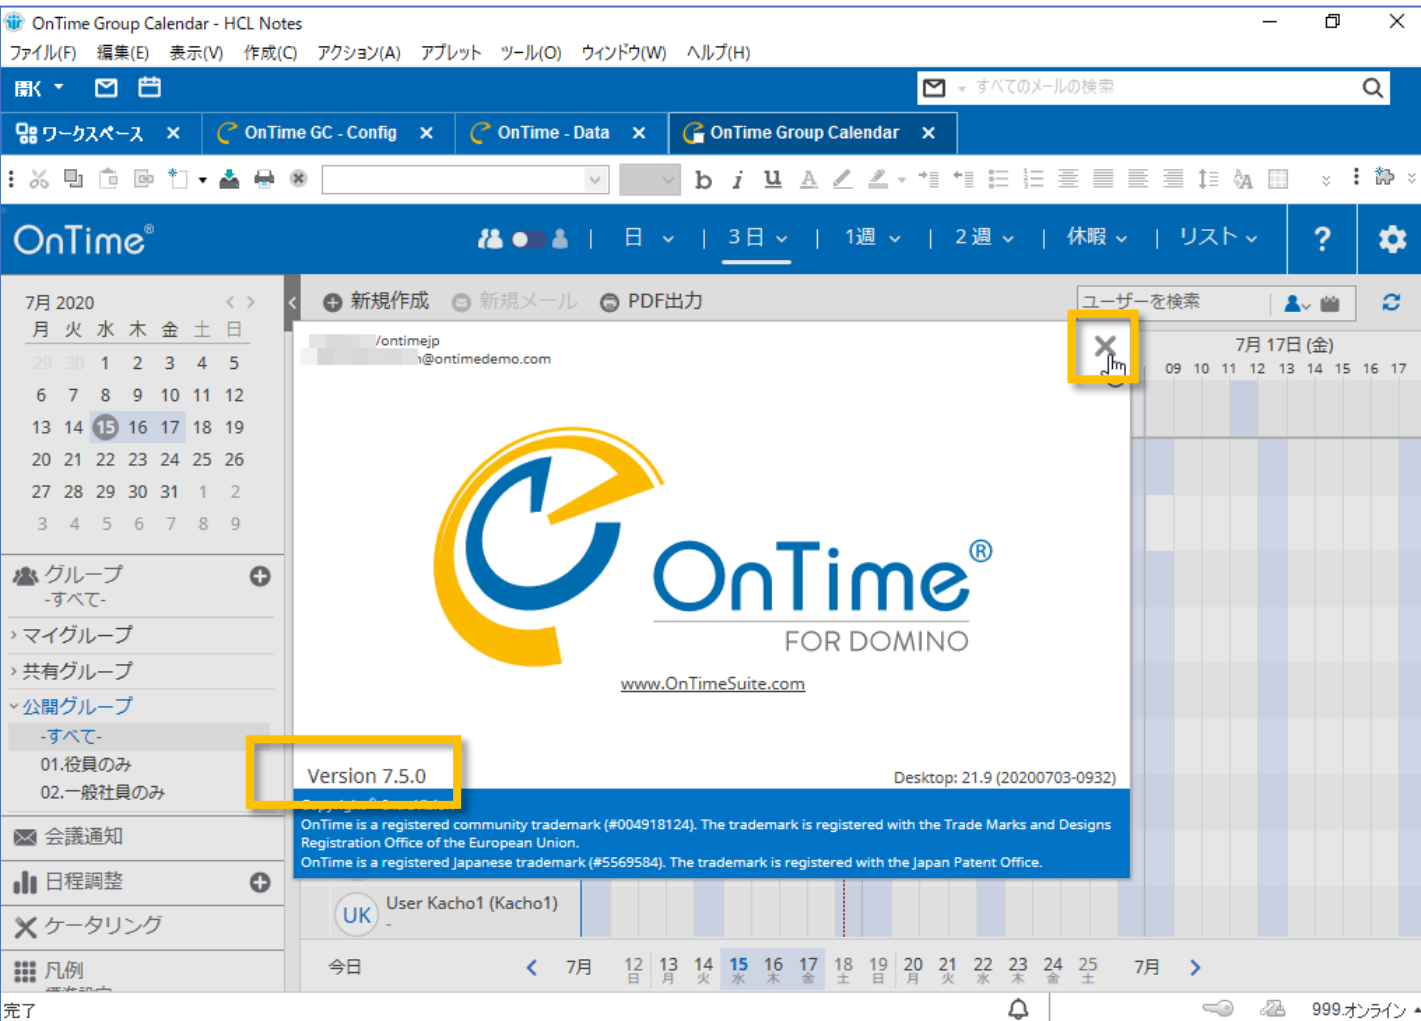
OnTime Group Calendar - HCL Notes
ファイル(F) 編集(E) 表示(V) 作成(C) アクション(A) アプレット ツール(O) ウィンドウ(W) ヘルプ(H)

開く すべてのメールの検索

ワークスペース OnTime GC - Config OnTime - Data OnTime Group Calendar

OnTime® 日 3日 1週 2週 休暇 リスト ?

7月 2020
| 月 | 火 | 水 | 木 | 金 | 土 | 日 |
|---|---|---|---|---|---|---|
| 29 | 30 | 1 | 2 | 3 | 4 | 5 |
| 6 | 7 | 8 | 9 | 10 | 11 | 12 |
| 13 | 14 | 15 | 16 | 17 | 18 | 19 |
| 20 | 21 | 22 | 23 | 24 | 25 | 26 |
| 27 | 28 | 29 | 30 | 31 | 1 | 2 |
| 3 | 4 | 5 | 6 | 7 | 8 | 9 |

グループ
-すべて-
マイグループ
共有グループ
公開グループ
-すべて-
01.役員のみ
02.一般社員のみ
会議通知
日程調整
ケータリング
凡例

新規作成 新規メール PDF出力 ユーザーを検索

7月 17日 (金)
09 10 11 12 13 14 15 16 17

/ontimejp
@ontimedemo.com

OnTime®
FOR DOMINO
www.OnTimeSuite.com

Version 7.5.0
Desktop: 21.9 (20200703-0932)
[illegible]
OnTime is a registered community trademark (#004918124). The trademark is registered with the Trade Marks and Designs Registration Office of the European Union.
OnTime is a registered Japanese trademark (#5569584). The trademark is registered with the Japan Patent Office.

UK User Kacho1 (Kacho1)
-

今日 7月 12 日 13 月 14 火 15 水 16 木 17 金 18 土 19 日 20 月 21 火 22 水 23 木 24 金 25 土 7月

完了 999.オンライン